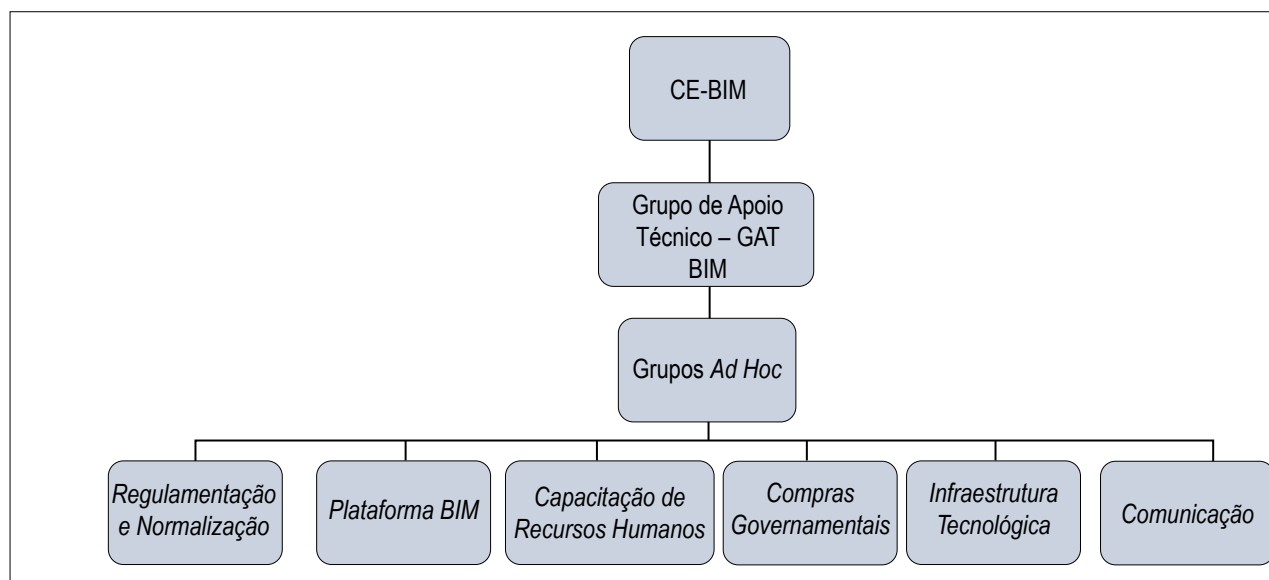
CE-BIM

Grupo de Apoio Técnico – GAT BIM

Grupos Ad Hoc

Regulamentação e Normalização

Plataforma BIM

Capacitação de Recursos Humanos

Compras Governamentais

Infraestrutura Tecnológica

Comunicação